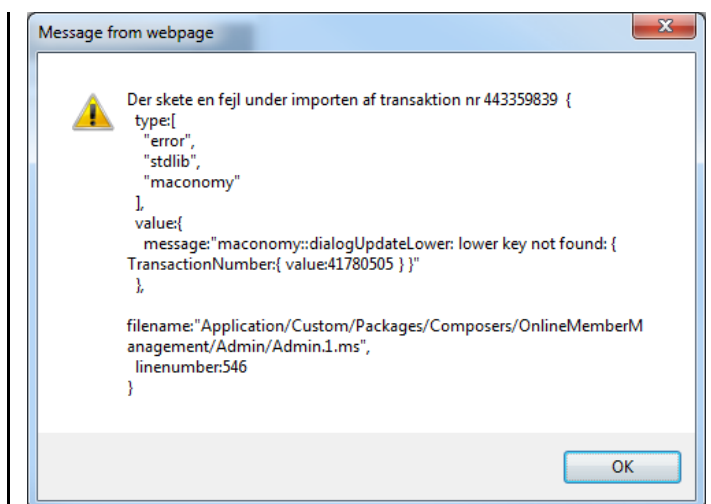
Message from webpage

Der skete en fejl under importen af transaktion nr 443359839 {
type:[
"error",
"stdlib",
"maconomy"
],
value:{
message:"maconomy::dialogUpdateLower: lower key not found: { TransactionNumber:{ value:41780505 } }"
},

filename:"Application/Custom/Packages/Composers/OnlineMemberManagement/Admin/Admin.1.ms",
linenumber:546
}

OK